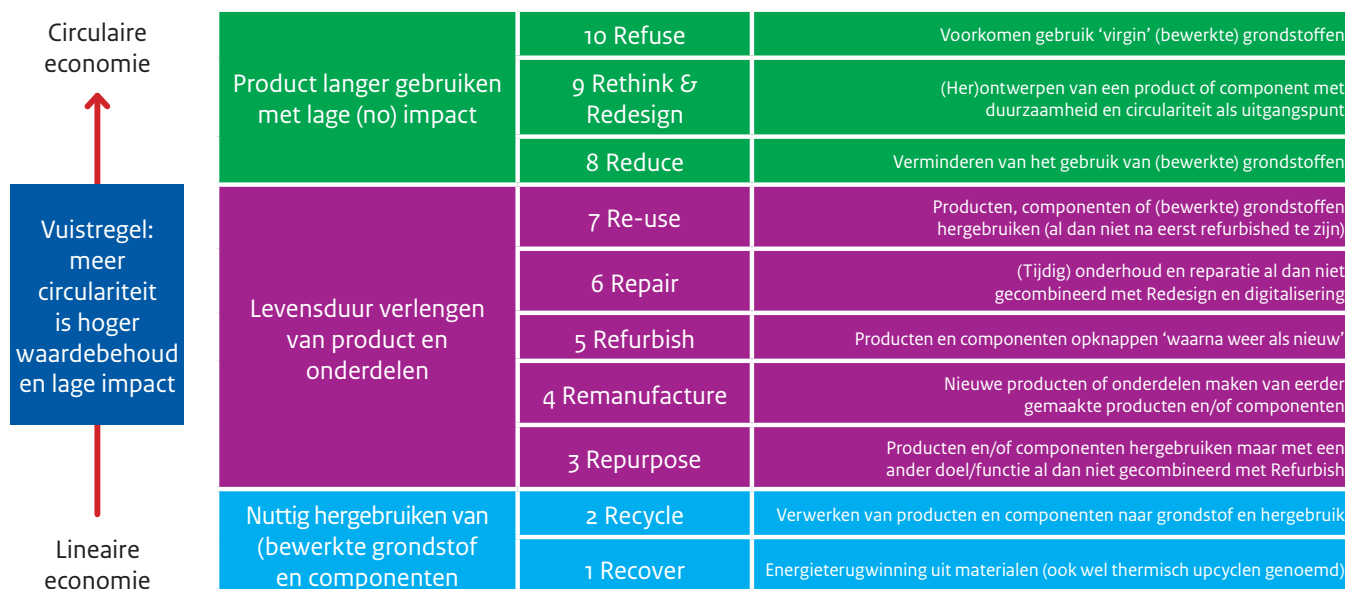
Circulaire economie

Vuistregel: meer circulariteit is hoger waardebehoud en lage impact

Lineaire economie

| | | |
|---|---|---|
| Product langer gebruiken met lage (no) impact | 10 Refuse | Voorkomen gebruik 'virgin' (bewerkte) grondstoffen |
| | 9 Rethink & Redesign | (Her)ontwerpen van een product of component met duurzaamheid en circulariteit als uitgangspunt |
| | 8 Reduce | Verminderen van het gebruik van (bewerkte) grondstoffen |
| Levensduur verlengen van product en onderdelen | 7 Re-use | Producten, componenten of (bewerkte) grondstoffen hergebruiken (al dan niet na eerst refurbished te zijn) |
| | 6 Repair | (Tijdig) onderhoud en reparatie al dan niet gecombineerd met Redesign en digitalisering |
| | 5 Refurbish | Producten en componenten opknappen 'waarna weer als nieuw' |
| | 4 Remanufacture | Nieuwe producten of onderdelen maken van eerder gemaakte producten en/of componenten |
| | 3 Repurpose | Producten en/of componenten hergebruiken maar met een ander doel/functie al dan niet gecombineerd met Refurbish |
| Nuttig hergebruiken van (bewerkte grondstof en componenten | 2 Recycle | Verwerken van producten en componenten naar grondstof en hergebruik |
| | 1 Recover | Energieterugwinning uit materialen (ook wel thermisch upcyclen genoemd) |